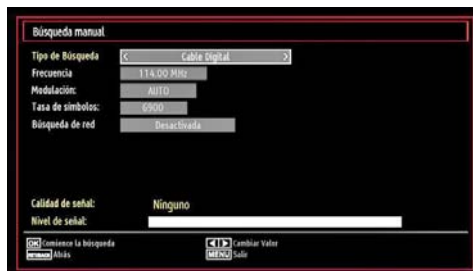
Búsqueda manual

Tipo de Búsqueda
Cable Digital

Frecuencia
114.00 MHz

Modulación:
AUTO

Tasa de símbolos:
6900

Búsqueda de red
Desactivada

Calidad de señal:
Ninguno

Nivel de señal:

OK Comience la búsqueda
RETURN Atrás
Cambiar Valor
MENU Salir